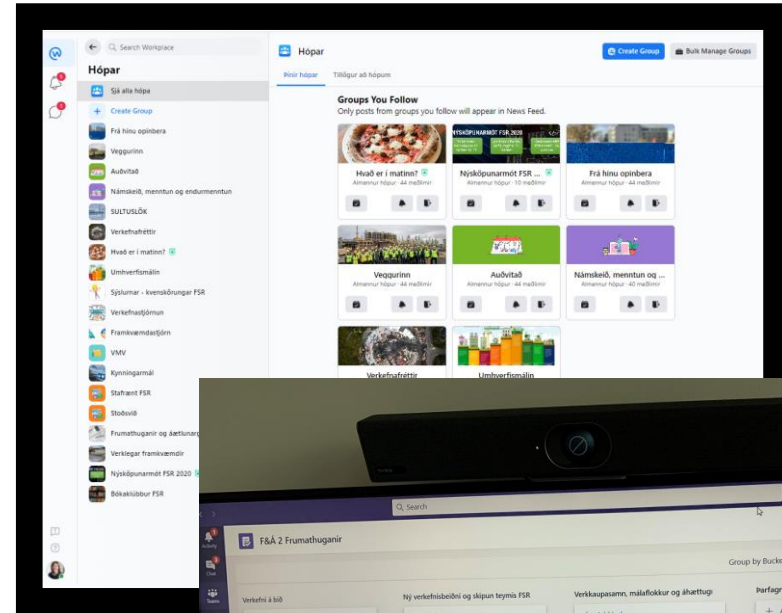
Search Workplace

Hópar

Sjá alla hópa

+ Create Group

Frá hinu opinbera

Veggurinn

Auðvitað

Námskeið, menntun og endurmenntun

SULTUSLÓK

Verkefnafréttir

Hvað er í matinn?

Umhverfismálin

Sýslumar - kvenskörungar FSR

Verkefnastjórnun

Framkvæmdastjórn

VMV

Kynningarmál

Stafrænt FSR

Stoðsvið

Frumathuganir og áætlunar

Verklegar framkvæmdir

Nýsköpunarmót FSR 2020

Bókaklúbbur FSR

Hópar

Create Group

Bulk Manage Groups

Þínir hópar

Tillögur að hópum

Groups You Follow

Only posts from groups you follow will appear in News Feed.

Hvað er í matinn?
Almennur hópur · 44 meðlimir

Nýsköpunarmót FSR ...
Almennur hópur · 10 meðlimir

Frá hinu opinbera
Almennur hópur · 44 meðlimir

Veggurinn
Almennur hópur · 44 meðlimir

Auðvitað
Almennur hópur · 44 meðlimir

Námskeið, menntun og ...
Almennur hópur · 40 meðlimir

Verkefnafréttir

Umhverfismálin

Search

F&Á 2 Frumathuganir

Group by Bucke

Verkefni á bið

Ný verkefnisbeiðni og skipun teymis FSR

Verkkaupasamn, málaflokkur og áhættugr

Þarfagr